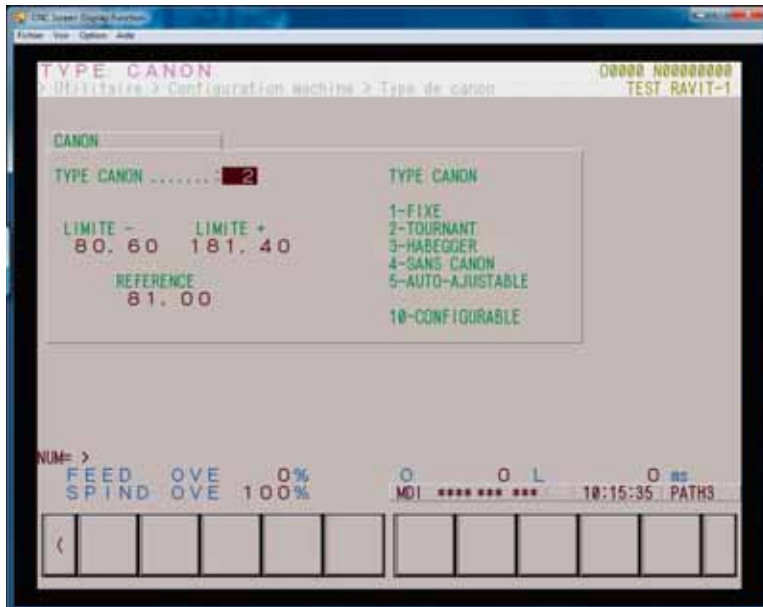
CNC Screen Display Function

Fichier Voir Option Aide

TYPE CANON
> Utilitaire > Configuration machine > Type de canon

O0000 N00000000
TEST RAVIT-1

CANON

TYPE CANON ........ 2

LIMITE - LIMITE +
80. 60 181. 40

REFERENCE
81. 00

TYPE CANON

1-FIXE
2-TOURNANT
3-HABEGGER
4-SANS CANON
5-AUTO-AJUSTABLE

10-CONFIGURABLE

NUM= >
FEED OVE 0%
SPIND OVE 100%

O O L O ms
MDI **** *** *** 10:15:35 PATH3

(